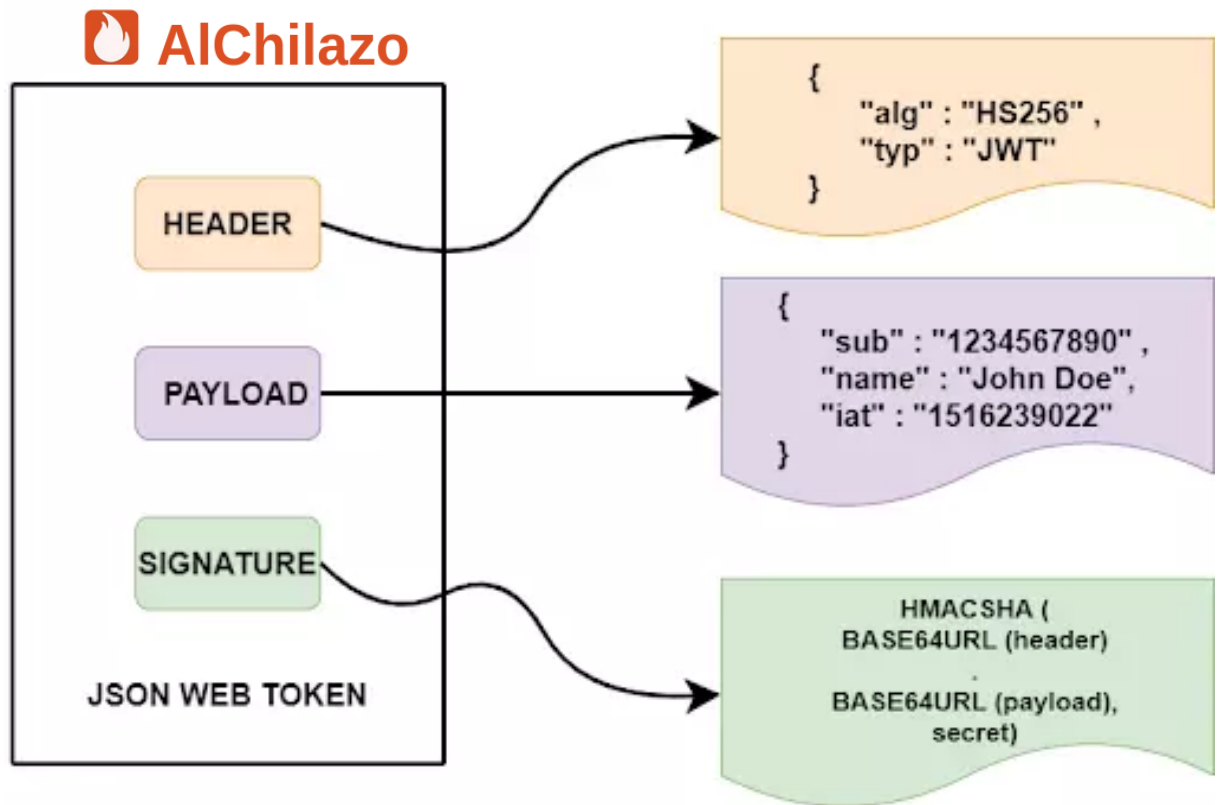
AlChilazo

HEADER

PAYLOAD

SIGNATURE

JSON WEB TOKEN

{
"alg" : "HS256" ,
"typ" : "JWT"
}

{
"sub" : "1234567890" ,
"name" : "John Doe",
"iat" : "1516239022"
}

HMACSHA (
BASE64URL (header)
.
BASE64URL (payload),
secret)